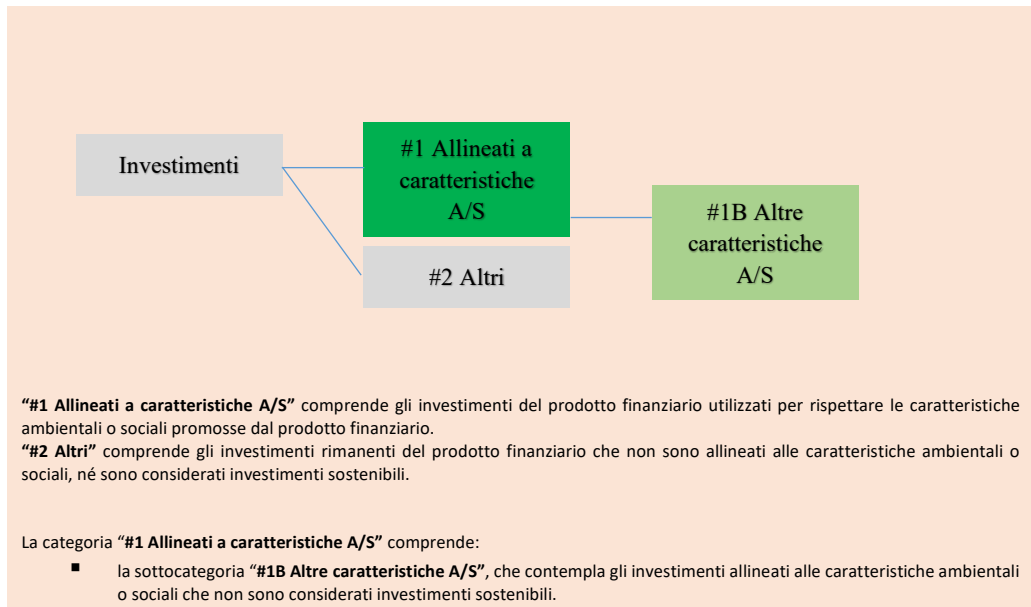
Investimenti

#1 Allineati a caratteristiche A/S

#2 Altri

#1B Altre caratteristiche A/S

**"#1 Allineati a caratteristiche A/S"** comprende gli investimenti del prodotto finanziario utilizzati per rispettare le caratteristiche ambientali o sociali promosse dal prodotto finanziario.
**"#2 Altri"** comprende gli investimenti rimanenti del prodotto finanziario che non sono allineati alle caratteristiche ambientali o sociali, né sono considerati investimenti sostenibili.

La categoria "**#1 Allineati a caratteristiche A/S"** comprende:

- la sottocategoria "**#1B Altre caratteristiche A/S"**, che contempla gli investimenti allineati alle caratteristiche ambientali o sociali che non sono considerati investimenti sostenibili.